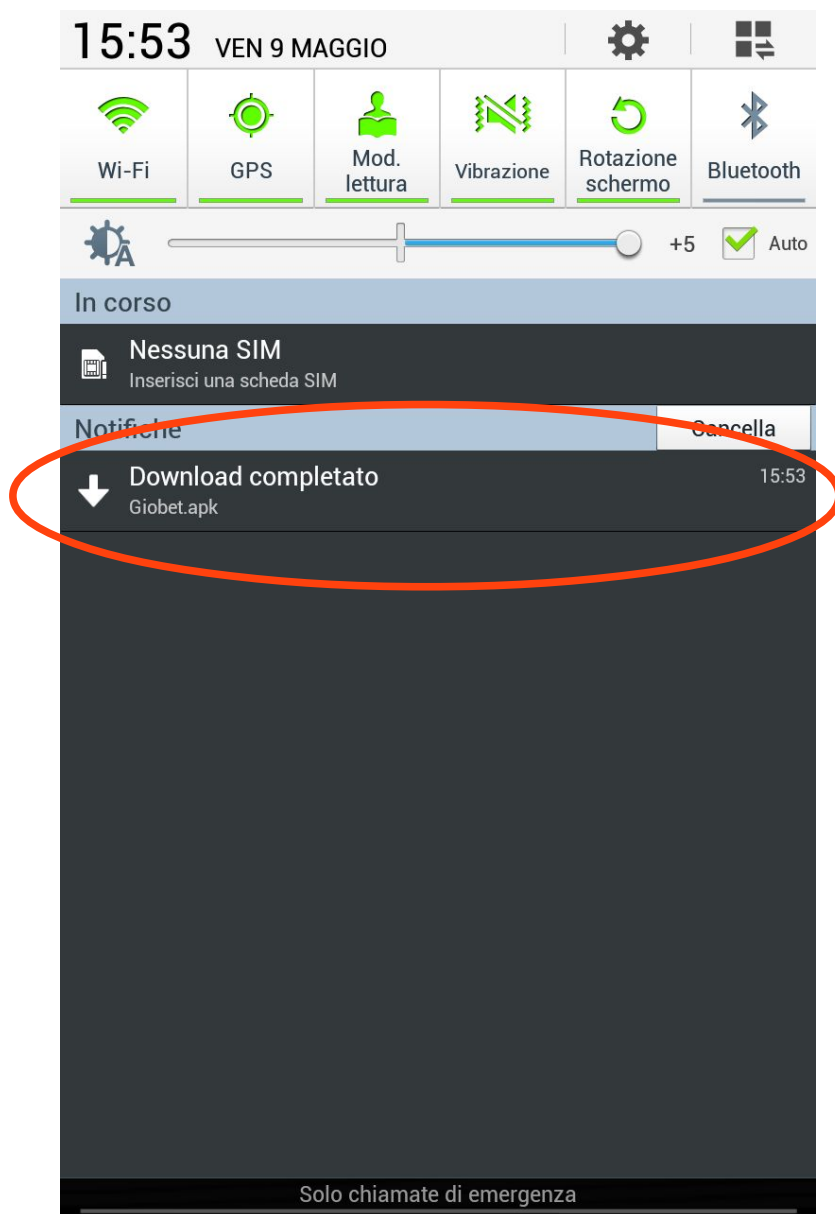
15:53 VEN 9 MAGGIO

Wi-Fi
GPS
Mod. lettura
Vibrazione
Rotazione schermo
Bluetooth

+5 Auto

In corso

Nessuna SIM
Inserisci una scheda SIM

Notifiche
Cancella

Download completato
Giobet.apk
15:53

Solo chiamate di emergenza